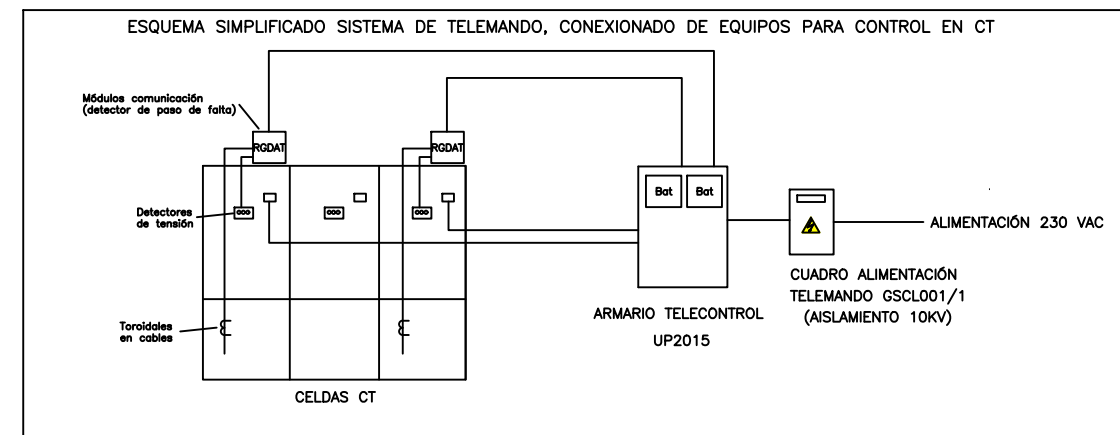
ESQUEMA SIMPLIFICADO SISTEMA DE TELEMANDO, CONEXIONADO DE EQUIPOS PARA CONTROL EN CT

Módulos comunicación
(detector de paso de falta)

RGDAT

RGDAT

Detectores
de tensión

Bat

Bat

ALIMENTACIÓN 230 VAC

CUADRO ALIMENTACIÓN
TELEMANDO GSCL001/1
(AISLAMIENTO 10KV)

Toroidales
en cables

ARMARIO TELECONTROL
UP2015

CELDAS CT